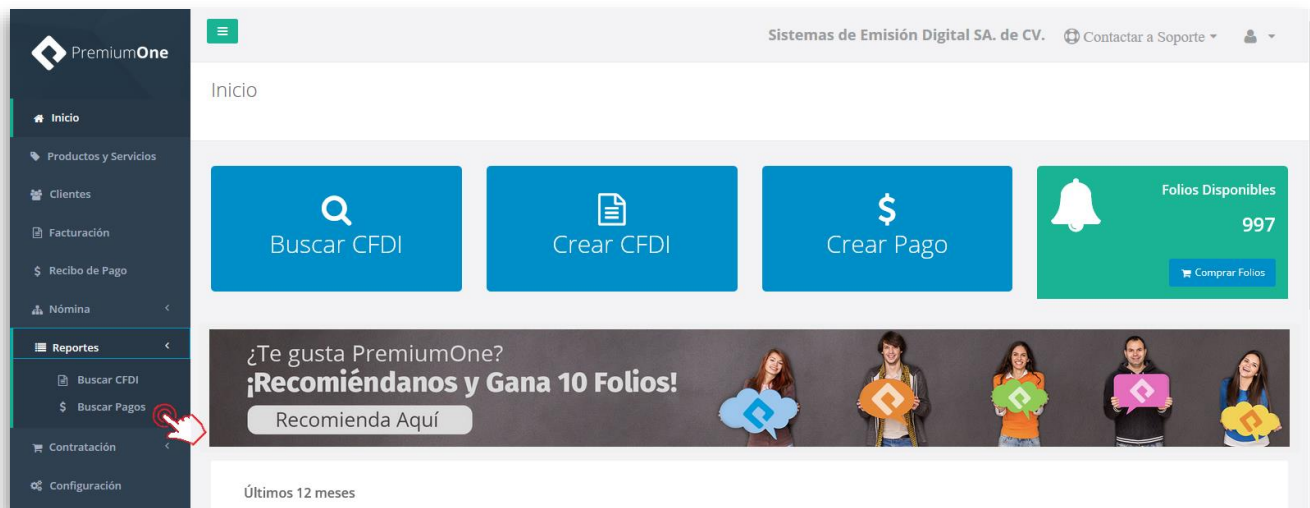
PremiumOne

Inicio
Productos y Servicios
Clientes
Facturación
Recibo de Pago
Nómina
Reportes
Buscar CFDI
Buscar Pagos
Contratación
Configuración

Sistemas de Emisión Digital SA. de CV.
Contactar a Soporte

Inicio

Buscar CFDI

Crear CFDI

Crear Pago

Folios Disponibles
997
Comprar Folios

¿Te gusta PremiumOne?
¡Recomiéndanos y Gana 10 Folios!
Recomienda Aquí

Últimos 12 meses